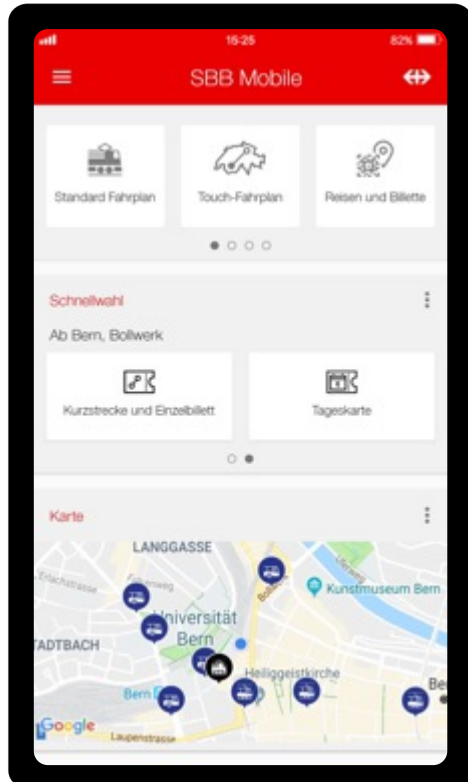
15:25
82%
SBB Mobile

Standard Fahrplan
Touch-Fahrplan
Reisen und Billette

Schnellwahl
Ab Bern, Bollwerk
Kurzstrecke und Einzelbillett
Tageskarte

Karte
LANGGASSE
Erlachstrasse
Falkenweg
Bollwerk
Kunstmuseum Bern
Universität Bern
TADTBACH
Heiliggeistkirche
Bern
Be
Google
Laupenstrasse